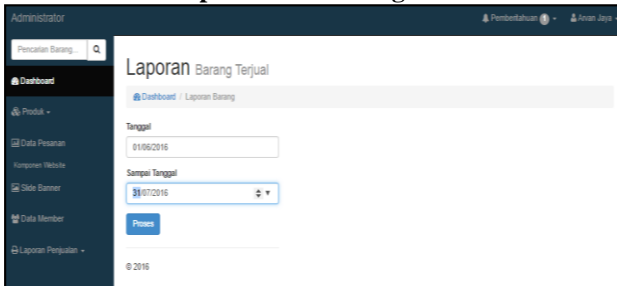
Administrator

Pemberitahuan 1 Arvan Jaya

Pencarian Barang...

Dashboard

Produk

Data Pesanan

Komponen Website

Slide Banner

Data Member

Laporan Penjualan

Laporan Barang Terjual

Dashboard / Laporan Barang

Tanggal

01/06/2016

Sampai Tanggal

31/07/2016

Proses

© 2016